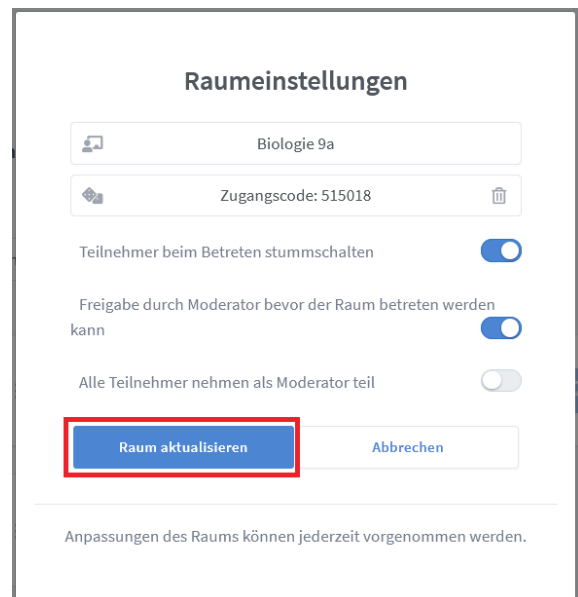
Raumeinstellungen

Biologie 9a

Zugangscode: 515018

Teilnehmer beim Betreten stummschalten

Freigabe durch Moderator bevor der Raum betreten werden kann

Alle Teilnehmer nehmen als Moderator teil

Raum aktualisieren

Abbrechen

Anpassungen des Raums können jederzeit vorgenommen werden.